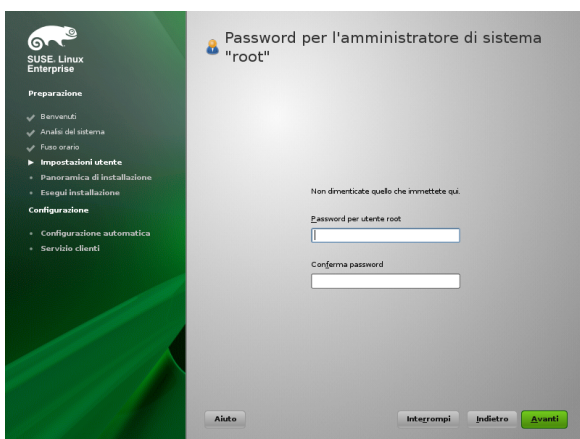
SUSE. Linux
Enterprise

Preparazione

Benvenuti
Analisi del sistema
Fuso orario
Impostazioni utente
Panoramica di installazione
Esegui installazione

Configurazione

Configurazione automatica
Servizio clienti

Password per l'amministratore di sistema "root"

Non dimenticate quello che immettete qui.

Password per utente root

Conferma password

Aiuto

Interrompi

Indietro

Avanti